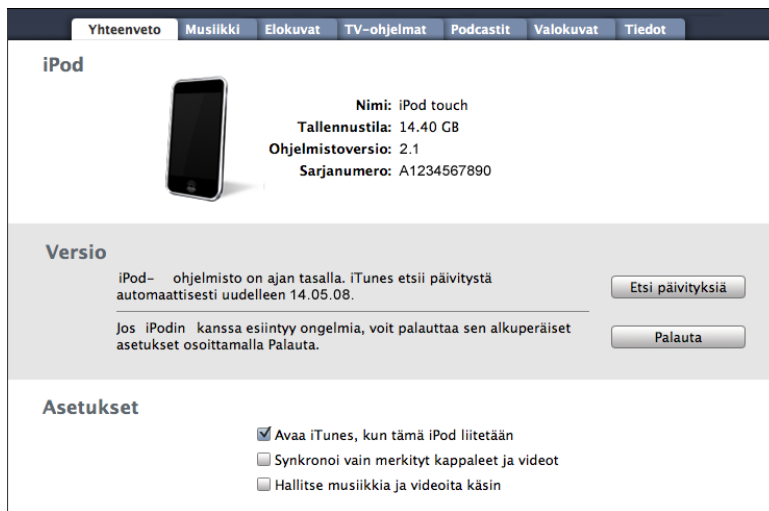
Yhteenveto Musiikki Elokuvat TV-ohjelmat Podcastit Valokuvat Tiedot

iPod

Nimi: iPod touch
Tallennustila: 14.40 GB
Ohjelmistoversio: 2.1
Sarjanumero: A1234567890

Versio

iPod- ohjelmisto on ajan tasalla. iTunes etsii päivitystä automaattisesti uudelleen 14.05.08.

Etsi päivityksiä

Jos iPodin kanssa esiintyy ongelmia, voit palauttaa sen alkuperäiset asetukset osoittamalla Palauta.

Palauta

Asetukset

Avaa iTunes, kun tämä iPod liitetään

Synkronoi vain merkityt kappaleet ja videot

Hallitse musiikkia ja videoita käsin